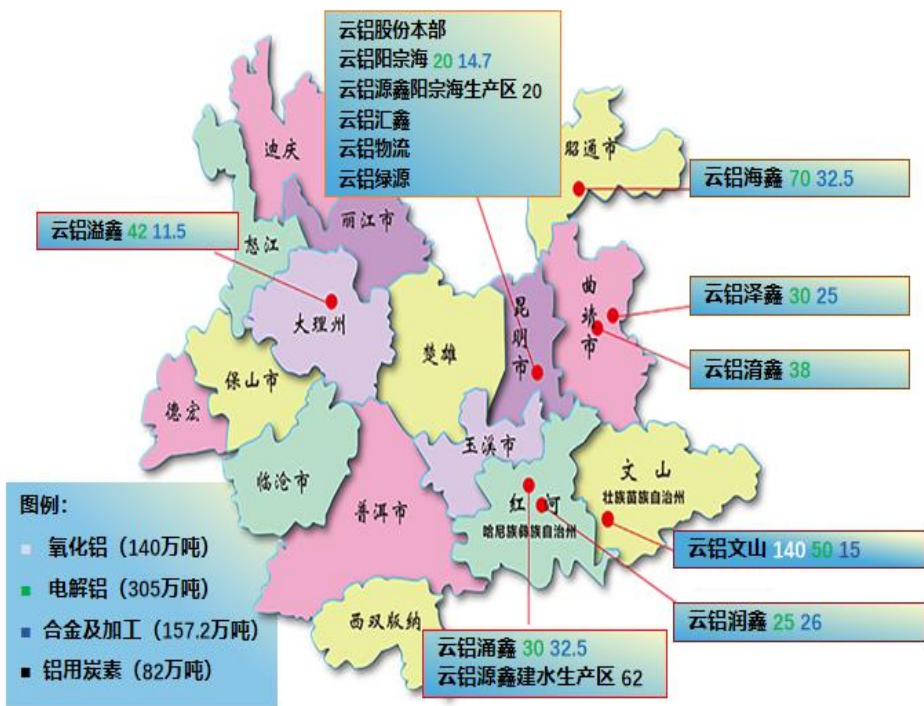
云铝股份本部
云铝阳宗海 20 14.7
云铝源鑫阳宗海生产区 20
云铝汇鑫
云铝物流
云铝绿源

云铝海鑫 70 32.5

云铝溢鑫 42 11.5

云铝泽鑫 30 25

云铝涌鑫 38

云铝文山 140 50 15

云铝润鑫 25 26

云铝涌鑫 30 32.5
云铝源鑫建水生产区 62

迪庆
丽江市
怒江
昭通市
曲靖市
昆明市
大理州
楚雄
保山市
德宏
玉溪市
临沧市
普洱市
红河
哈尼族彝族自治州
文山
壮族苗族自治州
西双版纳

图例:
氧化铝（140万吨）
电解铝（305万吨）
合金及加工（157.2万吨）
铝用炭素（82万吨）